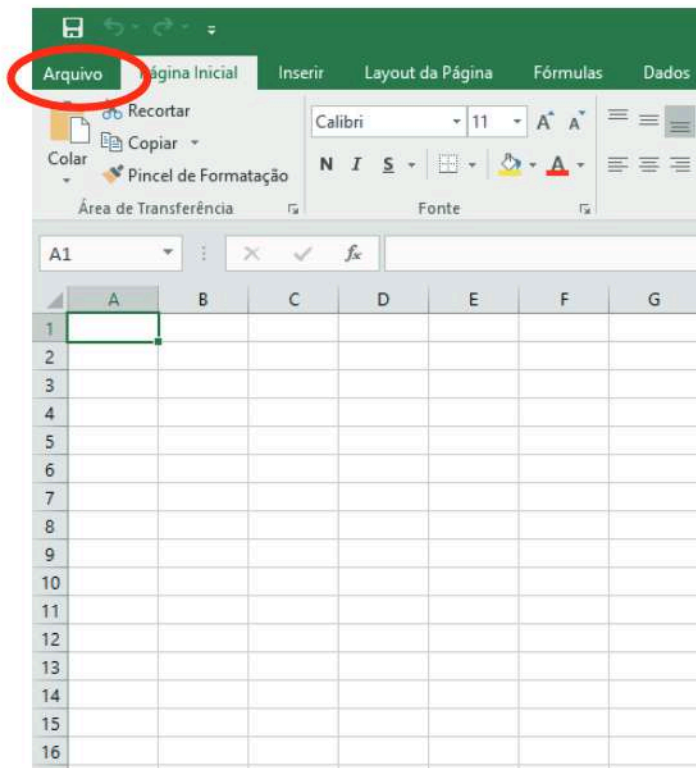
Arquivo ágina Inicial Inserir Layout da Página Fórmulas Dados

Recortar
Copiar
Colar
Pincel de Formatação
Área de Transferência

Calibri 11
N I S
Fonte

A1 $f_x$

| | A | B | C | D | E | F | G |
|---|---|---|---|---|---|---|---|
| 1 | | | | | | | |
| 2 | | | | | | | |
| 3 | | | | | | | |
| 4 | | | | | | | |
| 5 | | | | | | | |
| 6 | | | | | | | |
| 7 | | | | | | | |
| 8 | | | | | | | |
| 9 | | | | | | | |
| 10 | | | | | | | |
| 11 | | | | | | | |
| 12 | | | | | | | |
| 13 | | | | | | | |
| 14 | | | | | | | |
| 15 | | | | | | | |
| 16 | | | | | | | |